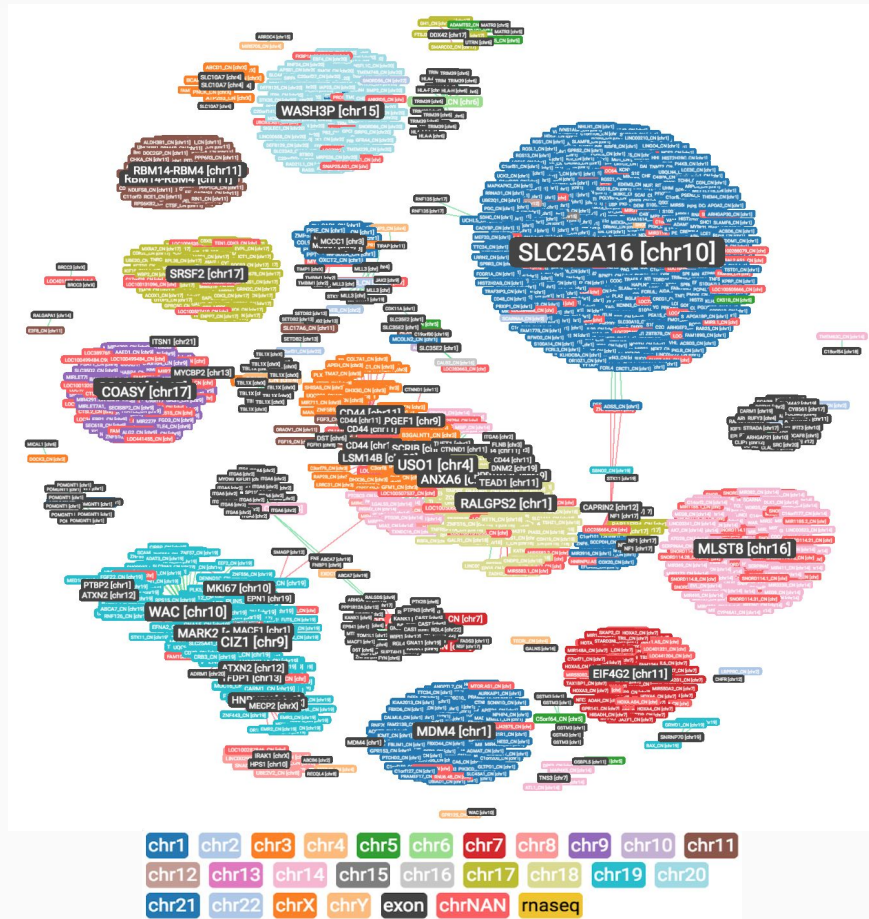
WASH3P [chr15]

RBM14-RBM4 [chr11]

SLC25A16 [chr10]

MCCC1 [chr3]

SRSF2 [chr17]

ITSN1 [chr21]

MYCBP2 [chr13]

COASY [chr17]

CD44 [chr11]

PGEF1 [chr9]

CD44 [chr11]

CD44 [chr11]

LSM14B [chr20]

USO1 [chr4]

ANXA6 [chr5]

TEAD1 [chr11]

RALGPS2 [chr1]

CAPRIN2 [chr12]

MLST8 [chr16]

PTBP2 [chr1]

ATXN2 [chr12]

MKI67 [chr10]

EPN1 [chr19]

WAC [chr10]

MARK2 [chr11]

MACF1 [chr1]

CIZ1 [chr9]

ATXN2 [chr12]

FDP1 [chr13]

MECP2 [chrX]

MDM4 [chr1]

EIF4G2 [chr11]

chr1 chr2 chr3 chr4 chr5 chr6 chr7 chr8 chr9 chr10 chr11
chr12 chr13 chr14 chr15 chr16 chr17 chr18 chr19 chr20
chr21 chr22 chrX chrY exon chrNAN rnaseq